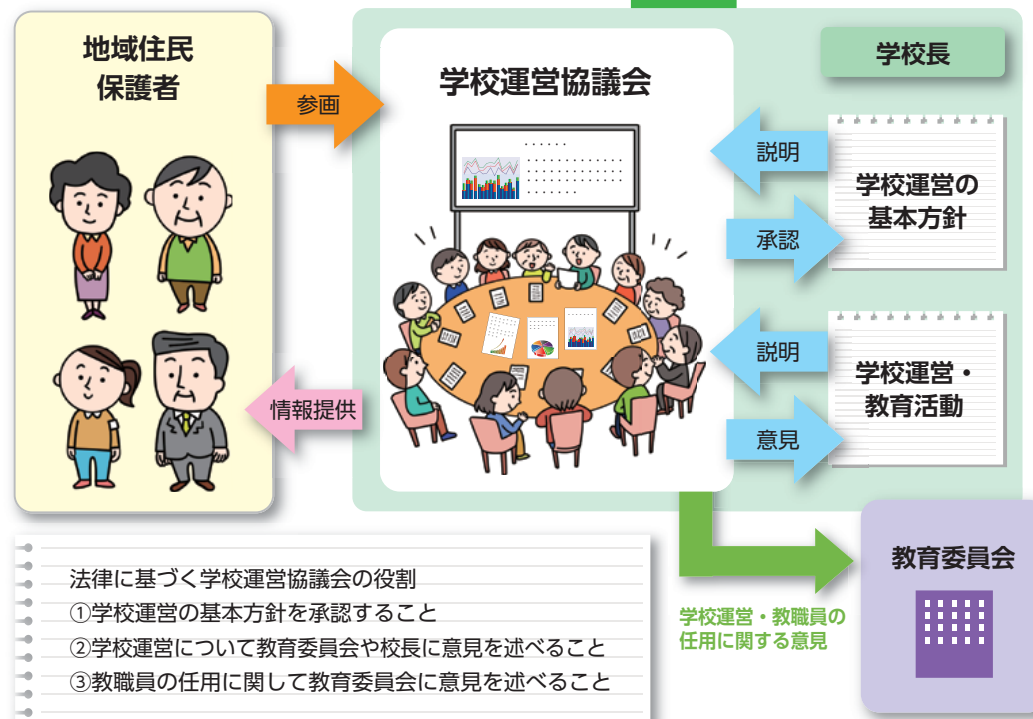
地域住民
保護者

参画

学校運営協議会

学校長

説明

承認

学校運営の
基本方針

説明

意見

学校運営・
教育活動

情報提供

法律に基づく学校運営協議会の役割
①学校運営の基本方針を承認すること
②学校運営について教育委員会や校長に意見を述べること
③教職員の任用に関して教育委員会に意見を述べること

学校運営・教職員の
任用に関する意見

教育委員会